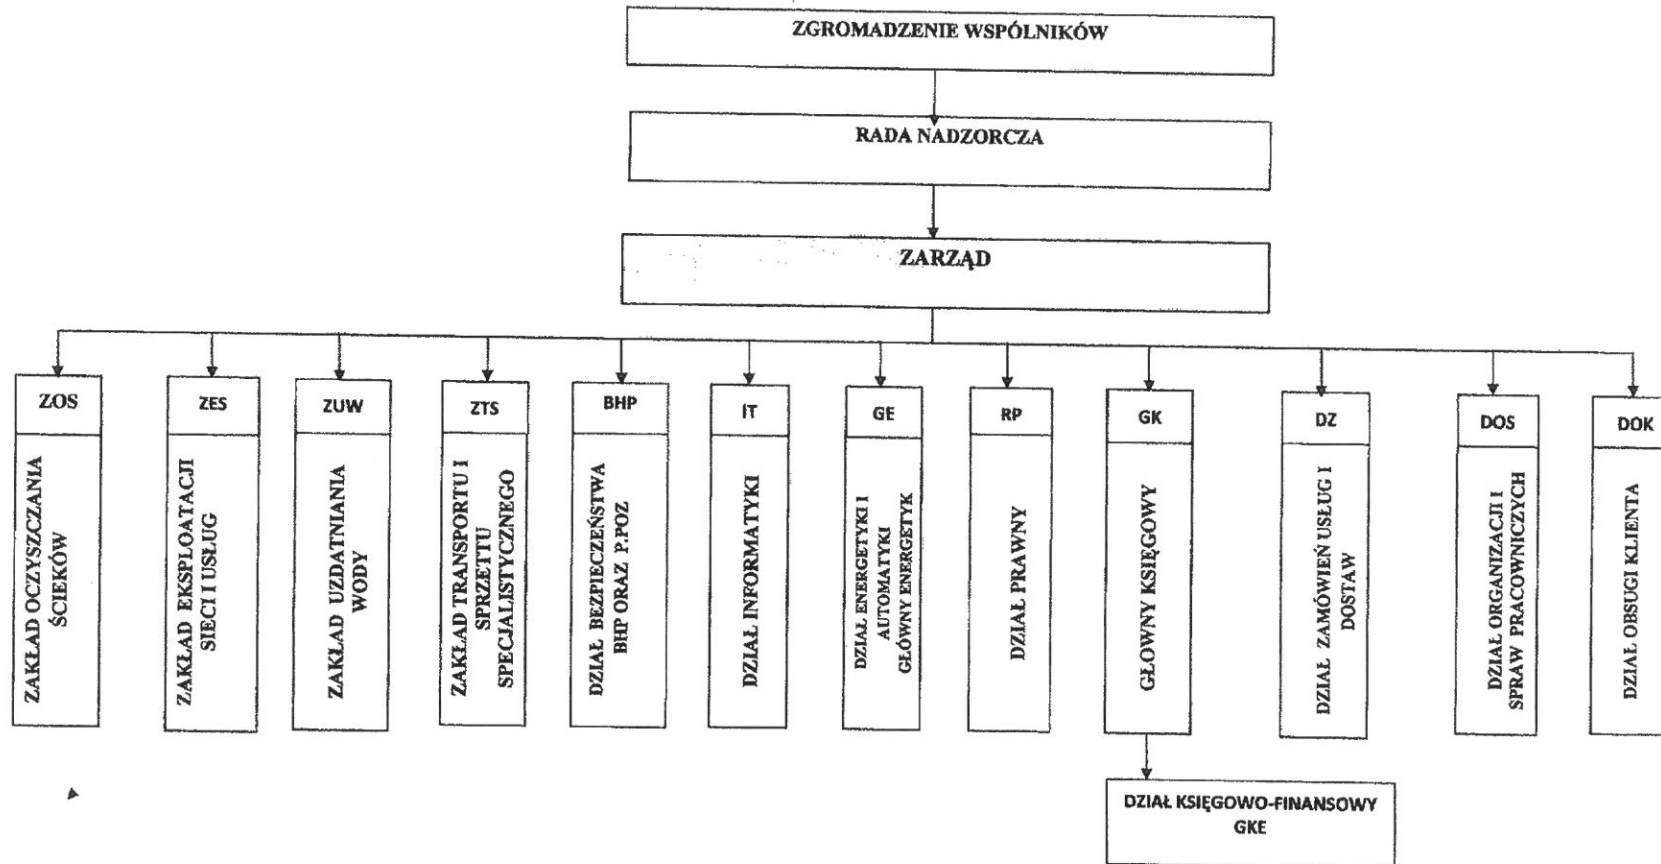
ZGROMADZENIE WSPÓLNIKÓW

RADA NADZORCZA

ZARZĄD

ZOS

ZAKŁAD OCZYSZCZANIA ŚCIEKÓW

ZES

ZAKŁAD EKSPLOATACJI SIECI I USŁUG

ZUW

ZAKŁAD UZDATNIANIA WODY

ZTS

ZAKŁAD TRANSPORTU I SPRZĘTU SPECJALISTYCZNEGO

BHP

DZIAŁ BEZPIECZEŃSTWA BHP ORAZ P.POZ

IT

DZIAŁ INFORMATYKI

GE

DZIAŁ ENERGETYKI I AUTOMATYKI GŁÓWNY ENERGETYK

RP

DZIAŁ PRAWNY

GK

GŁOWNY KSIĘGOWY

DZ

DZIAŁ ZAMÓWIEŃ USŁUG I DOSTAW

DOS

DZIAŁ ORGANIZACJI I SPRAW PRACOWNICZYCH

DOK

DZIAŁ OBSŁUGI KLIENTA

DZIAŁ KSIĘGOWO-FINANSOWY GKE